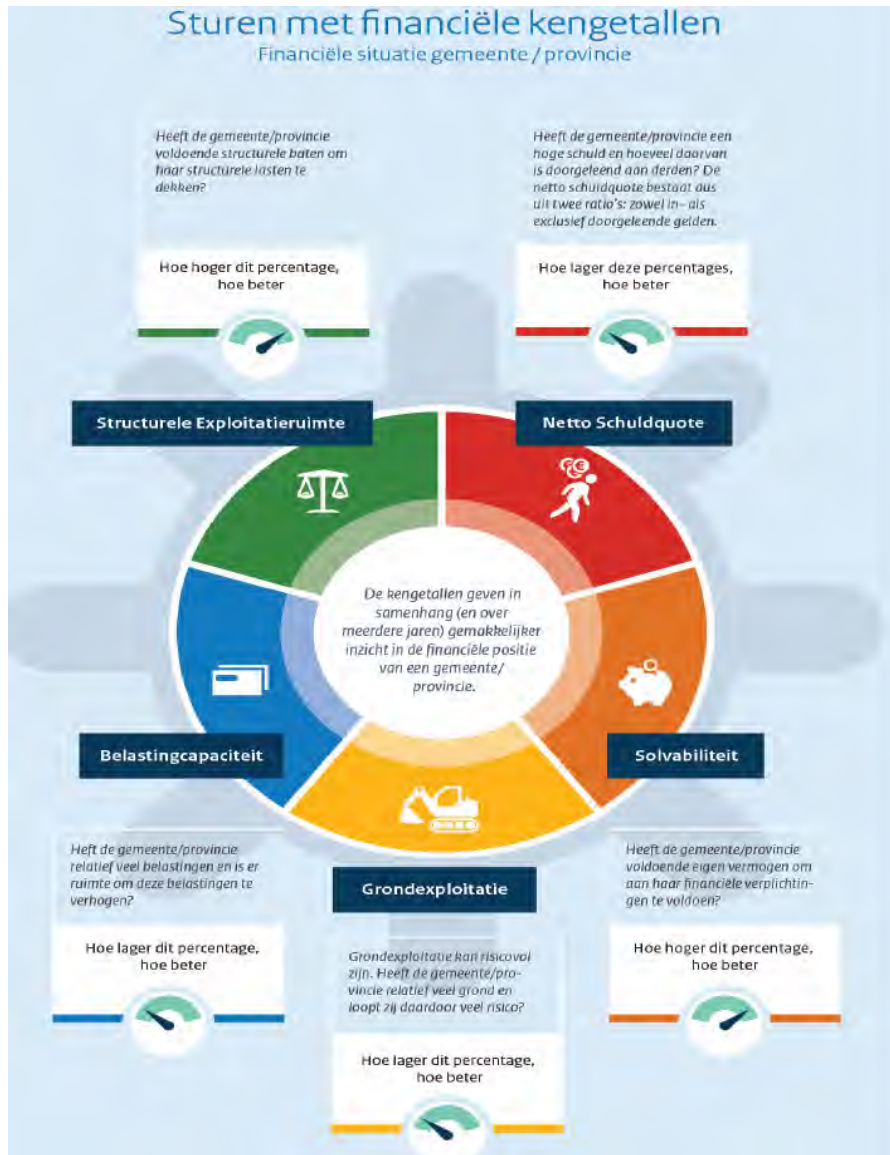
Sturen met financiële kengetallen
Financiële situatie gemeente / provincie

Heeft de gemeente/provincie voldoende structurele baten om haar structurele lasten te dekken?

Hoe hoger dit percentage, hoe beter

Heeft de gemeente/provincie een hoge schuld en hoeveel daarvan is doorgeleend aan derden? De netto schuldquote bestaat dus uit twee ratio's: zowel in- als exclusief doorgeleende gelden.

Hoe lager deze percentages, hoe beter

Structurele Exploitatieruimte

Netto Schuldquote

De kengetallen geven in samenhang (en over meerdere jaren) gemakkelijker inzicht in de financiële positie van een gemeente/ provincie.

Belastingcapaciteit

Solvabiliteit

Grondexploitatie

Heft de gemeente/provincie relatief veel belastingen en is er ruimte om deze belastingen te verhogen?

Hoe lager dit percentage, hoe beter

Grondexploitatie kan risicovol zijn. Heeft de gemeente/provincie relatief veel grond en loopt zij daardoor veel risico?

Hoe lager dit percentage, hoe beter

Heeft de gemeente/provincie voldoende eigen vermogen om aan haar financiële verplichtingen te voldoen?

Hoe hoger dit percentage, hoe beter